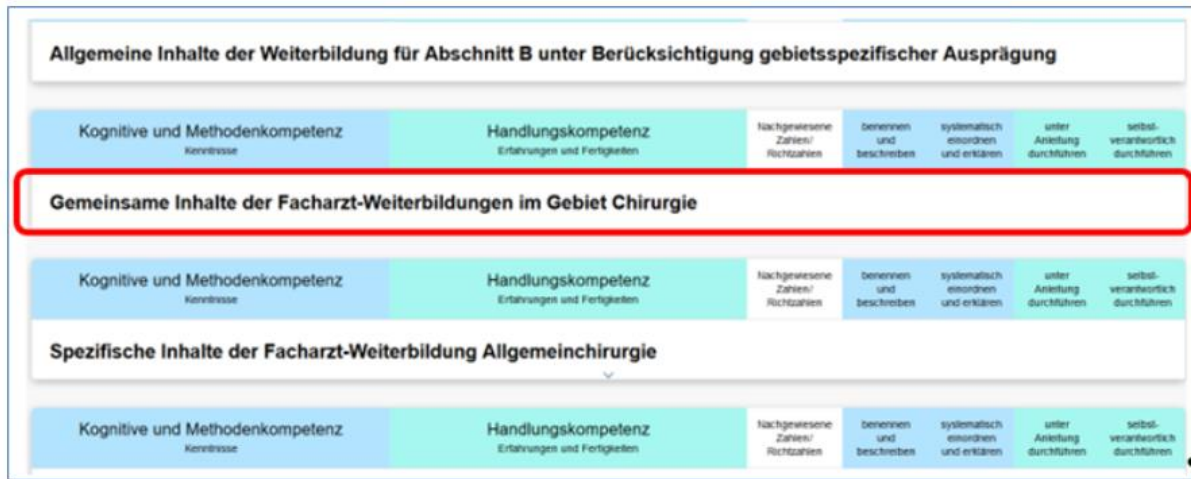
Allgemeine Inhalte der Weiterbildung für Abschnitt B unter Berücksichtigung gebietsspezifischer Ausprägung

| Kognitive und Methodenkompetenz Kenntnisse | Handlungskompetenz Erfahrungen und Fertigkeiten | Nachgewiesene Zahlen/ Richtzahlen | benennen und beschreiben | systematisch einordnen und erklären | unter Anleitung durchführen | selbst-verantwortlich durchführen |
|---|---|---|---|---|---|---|

Gemeinsame Inhalte der Facharzt-Weiterbildungen im Gebiet Chirurgie

| Kognitive und Methodenkompetenz Kenntnisse | Handlungskompetenz Erfahrungen und Fertigkeiten | Nachgewiesene Zahlen/ Richtzahlen | benennen und beschreiben | systematisch einordnen und erklären | unter Anleitung durchführen | selbst-verantwortlich durchführen |
|---|---|---|---|---|---|---|

Spezifische Inhalte der Facharzt-Weiterbildung Allgemeinchirurgie

| Kognitive und Methodenkompetenz Kenntnisse | Handlungskompetenz Erfahrungen und Fertigkeiten | Nachgewiesene Zahlen/ Richtzahlen | benennen und beschreiben | systematisch einordnen und erklären | unter Anleitung durchführen | selbst-verantwortlich durchführen |
|---|---|---|---|---|---|---|